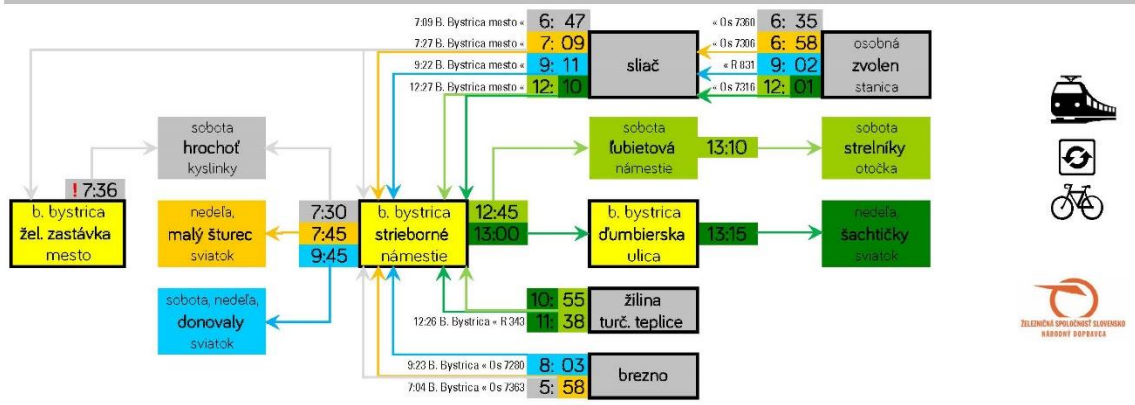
7:09 B. Bystrica mesto « 6: 47
7:27 B. Bystrica mesto « 7: 09
9:22 B. Bystrica mesto « 9: 11
12:27 B. Bystrica mesto « 12: 10

sliač

« Os 7360 6: 35
« Os 7306 6: 58
« R 831 9: 02
« Os 7316 12: 01

osobná
zvolen
stanica

sobota
hrochoť
kyslinky

! 7:36

b. bystrica
žel. zastávka
mesto

nedeľa,
malý šturec
sviatok

7:30
7:45
9:45

b. bystrica
strieborné
námestie

12:45
13:00

sobota
ľubietová
námestie

13:10

sobota
strelníky
otočka

b. bystrica
ďumbierska
ulica

13:15

nedeľa,
šachtičky
sviatok

sobota, nedeľa,
donovaly
sviatok

10: 55
12:26 B. Bystrica « R 343 11: 38

žilina
turč. teplice

9:23 B. Bystrica « Os 7280 8: 03
7:04 B. Bystrica « Os 7363 5: 58

brezno

ŽELEZNIČNÁ SPOLOČNOSŤ SLOVENSKO
NÁRODNÝ DOPRAVCA